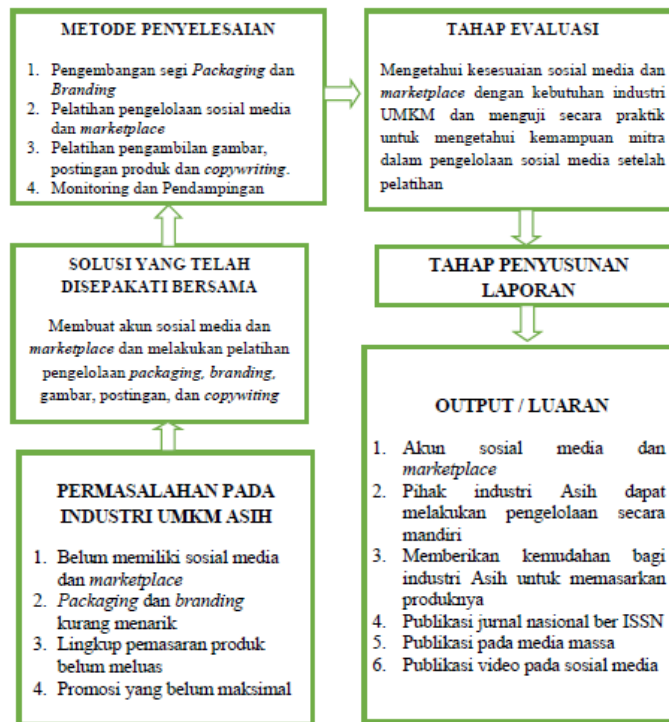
METODE PENYELESAIAN

1. Pengembangan segi *Packaging* dan *Branding*
2. Pelatihan pengelolaan sosial media dan *marketplace*
3. Pelatihan pengambilan gambar, postingan produk dan *copywriting*.
4. Monitoring dan Pendampingan

TAHAP EVALUASI

Mengetahui kesesuaian sosial media dan *marketplace* dengan kebutuhan industri UMKM dan menguji secara praktik untuk mengetahui kemampuan mitra dalam pengelolaan sosial media setelah pelatihan

SOLUSI YANG TELAH DISEPAKATI BERSAMA

Membuat akun sosial media dan *marketplace* dan melakukan pelatihan pengelolaan *packaging, branding,* gambar, postingan, dan *copywiting*

TAHAP PENYUSUNAN LAPORAN

PERMASALAHAN PADA INDUSTRI UMKM ASIH

1. Belum memiliki sosial media dan *marketplace*
2. *Packaging* dan *branding* kurang menarik
3. Lingkup pemasaran produk belum meluas
4. Promosi yang belum maksimal

OUTPUT / LUARAN

1. Akun sosial media dan *marketplace*
2. Pihak industri Asih dapat melakukan pengelolaan secara mandiri
3. Memberikan kemudahan bagi industri Asih untuk memasarkan produknya
4. Publikasi jurnal nasional ber ISSN
5. Publikasi pada media massa
6. Publikasi video pada sosial media